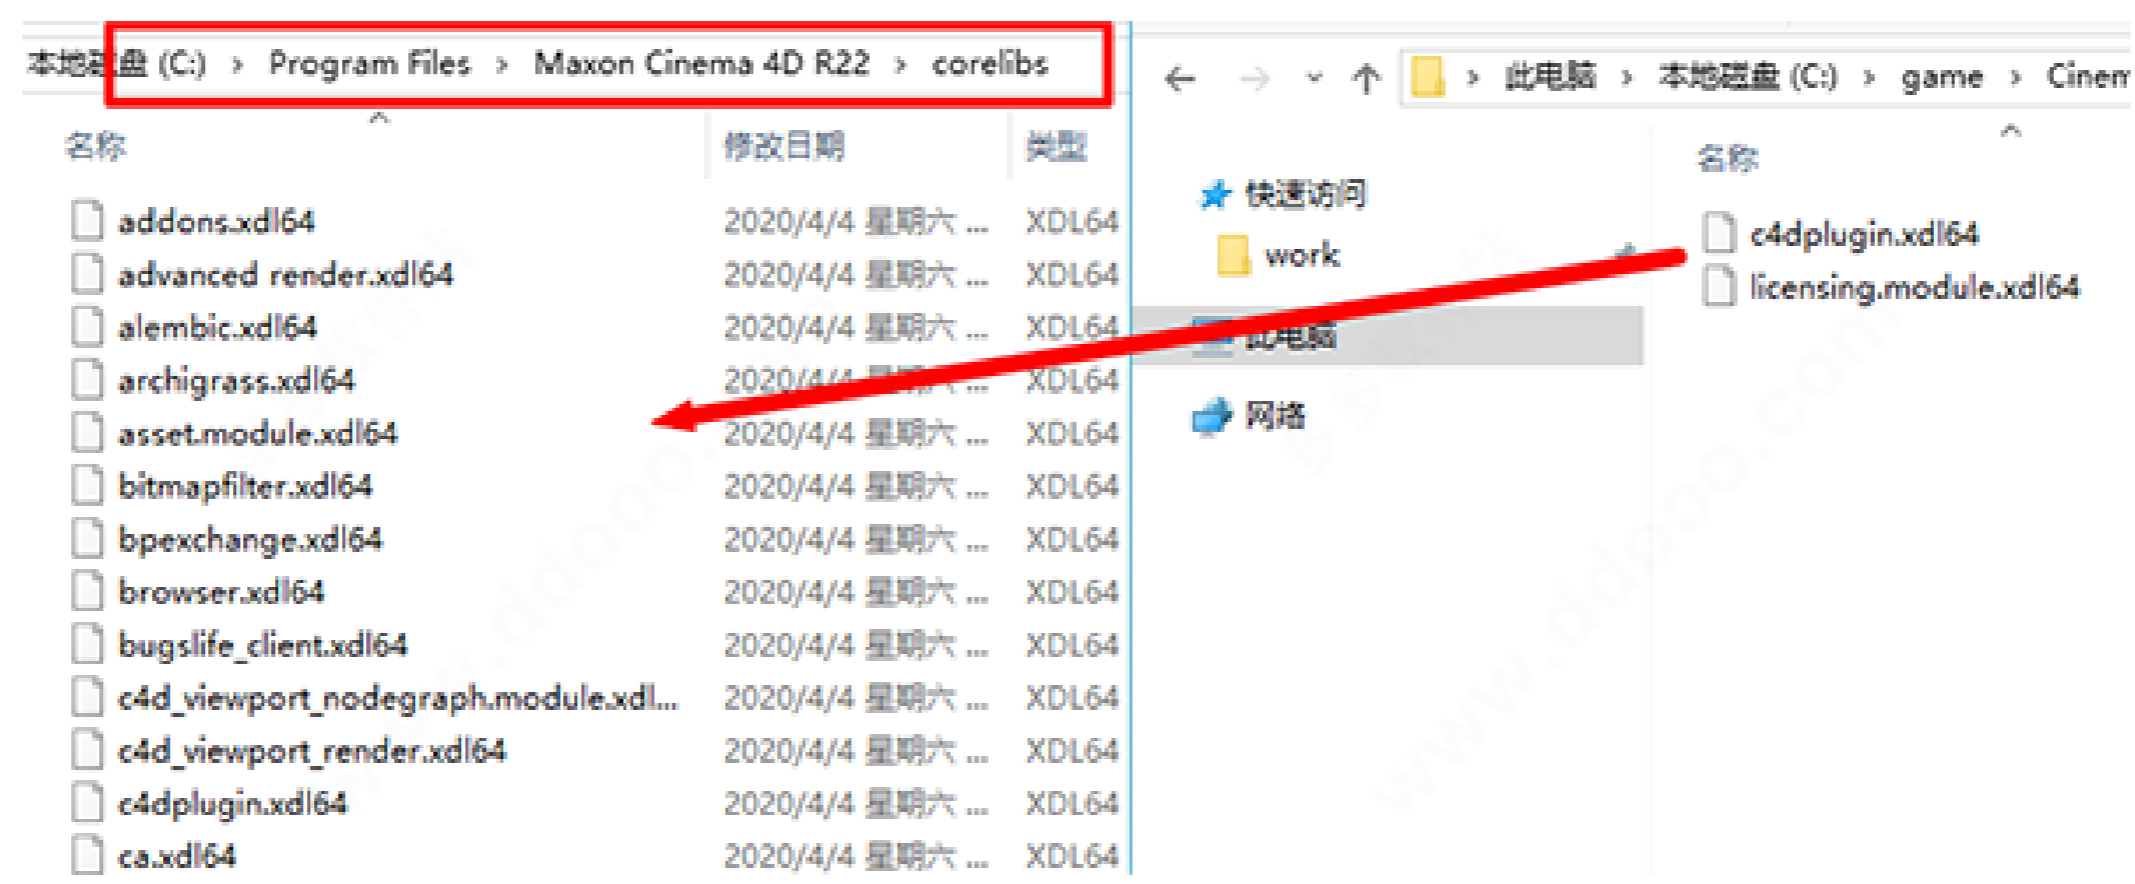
本地磁盘 (C:) › Program Files › Maxon Cinema 4D R22 › corelibs

| 名称 | 修改日期 | 类型 |
|---|---|---|
| addons.xdl64 | 2020/4/4 星期六 ... | XDL64 |
| advanced render.xdl64 | 2020/4/4 星期六 ... | XDL64 |
| alembic.xdl64 | 2020/4/4 星期六 ... | XDL64 |
| archigrass.xdl64 | 2020/4/4 星期六 ... | XDL64 |
| asset.module.xdl64 | 2020/4/4 星期六 ... | XDL64 |
| bitmapfilter.xdl64 | 2020/4/4 星期六 ... | XDL64 |
| bpexchange.xdl64 | 2020/4/4 星期六 ... | XDL64 |
| browser.xdl64 | 2020/4/4 星期六 ... | XDL64 |
| bugslife_client.xdl64 | 2020/4/4 星期六 ... | XDL64 |
| c4d_viewport_nodegraph.module.xdl... | 2020/4/4 星期六 ... | XDL64 |
| c4d_viewport_render.xdl64 | 2020/4/4 星期六 ... | XDL64 |
| c4dplugin.xdl64 | 2020/4/4 星期六 ... | XDL64 |
| ca.xdl64 | 2020/4/4 星期六 ... | XDL64 |

此电脑 › 本地磁盘 (C:) › game › Cinem

快速访问
work
此电脑
网络

名称
c4dplugin.xdl64
licensing.module.xdl64